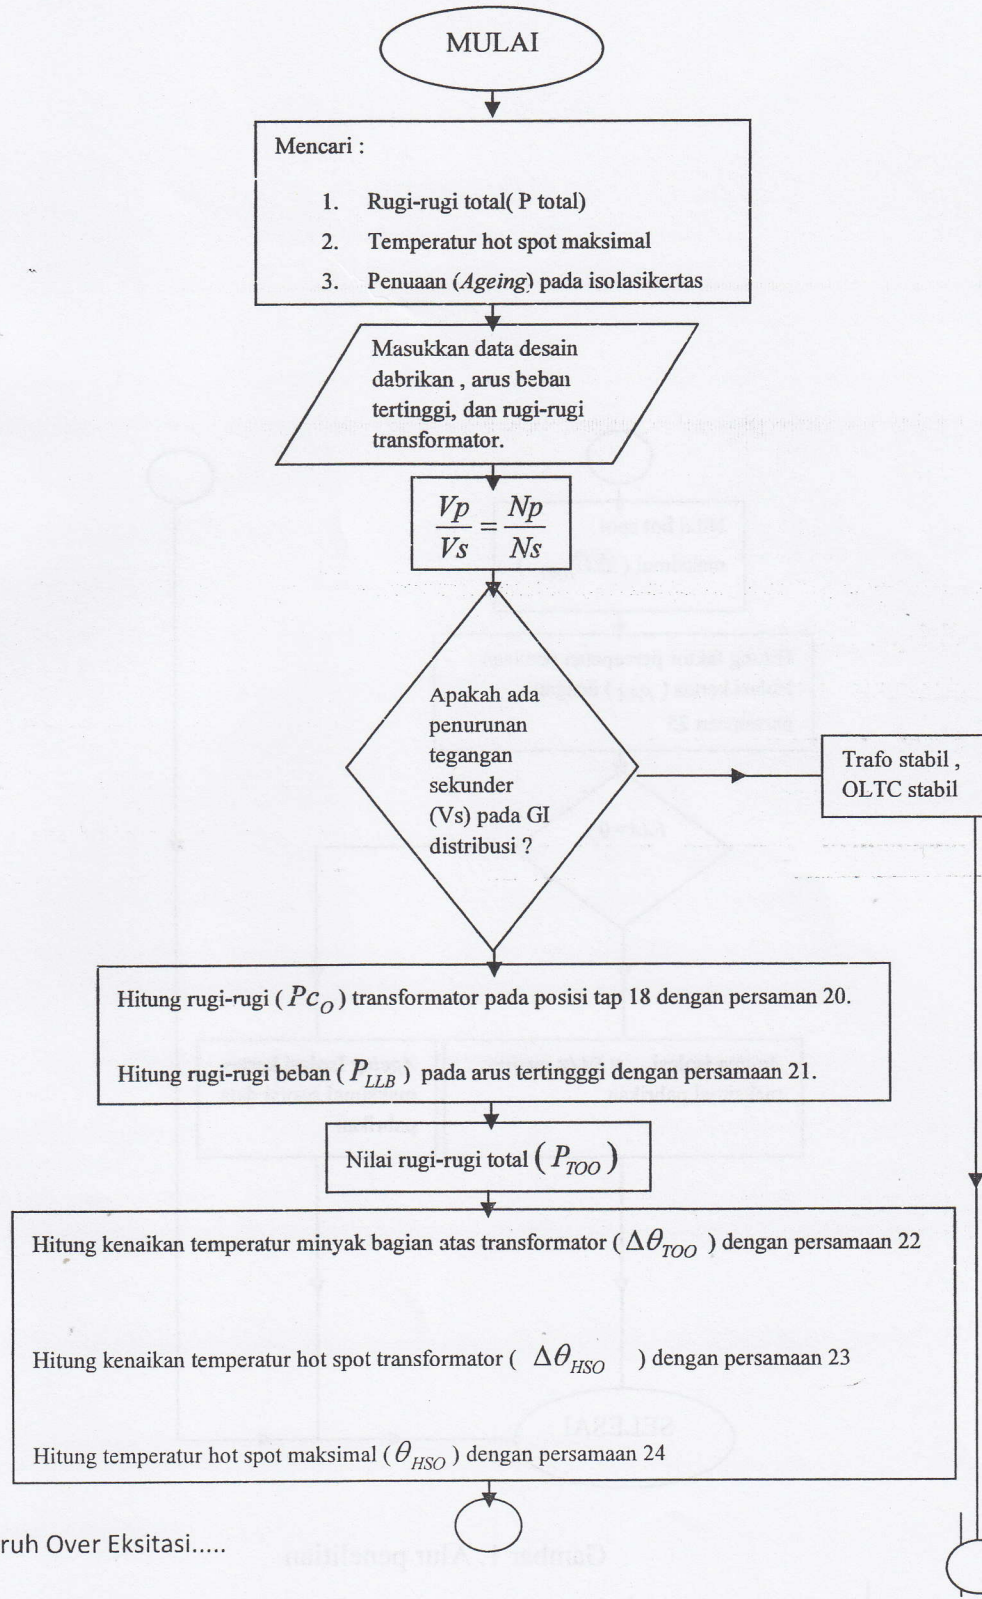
MULAI

Mencari :

1. Rugi-rugi total( P total)
2. Temperatur hot spot maksimal
3. Penuaan (*Ageing*) pada isolasikertas

Masukkan data desain dabrikan , arus beban tertinggi, dan rugi-rugi transformator.

$\frac{Vp}{Vs} = \frac{Np}{Ns}$

Apakah ada penurunan tegangan sekunder (Vs) pada GI distribusi ?

Trafo stabil , OLTC stabil

Hitung rugi-rugi ( $Pc_O$ ) transformator pada posisi tap 18 dengan persaman 20.

Hitung rugi-rugi beban ( $P_{LLB}$ ) pada arus tertingggi dengan persamaan 21.

Nilai rugi-rugi total ( $P_{TOO}$ )

Hitung kenaikan temperatur minyak bagian atas transformator ( $\Delta\theta_{TOO}$ ) dengan persamaan 22

Hitung kenaikan temperatur hot spot transformator ( $\Delta\theta_{HSO}$ ) dengan persamaan 23

Hitung temperatur hot spot maksimal ( $\theta_{HSO}$ ) dengan persamaan 24

ruh Over Eksitasi.....